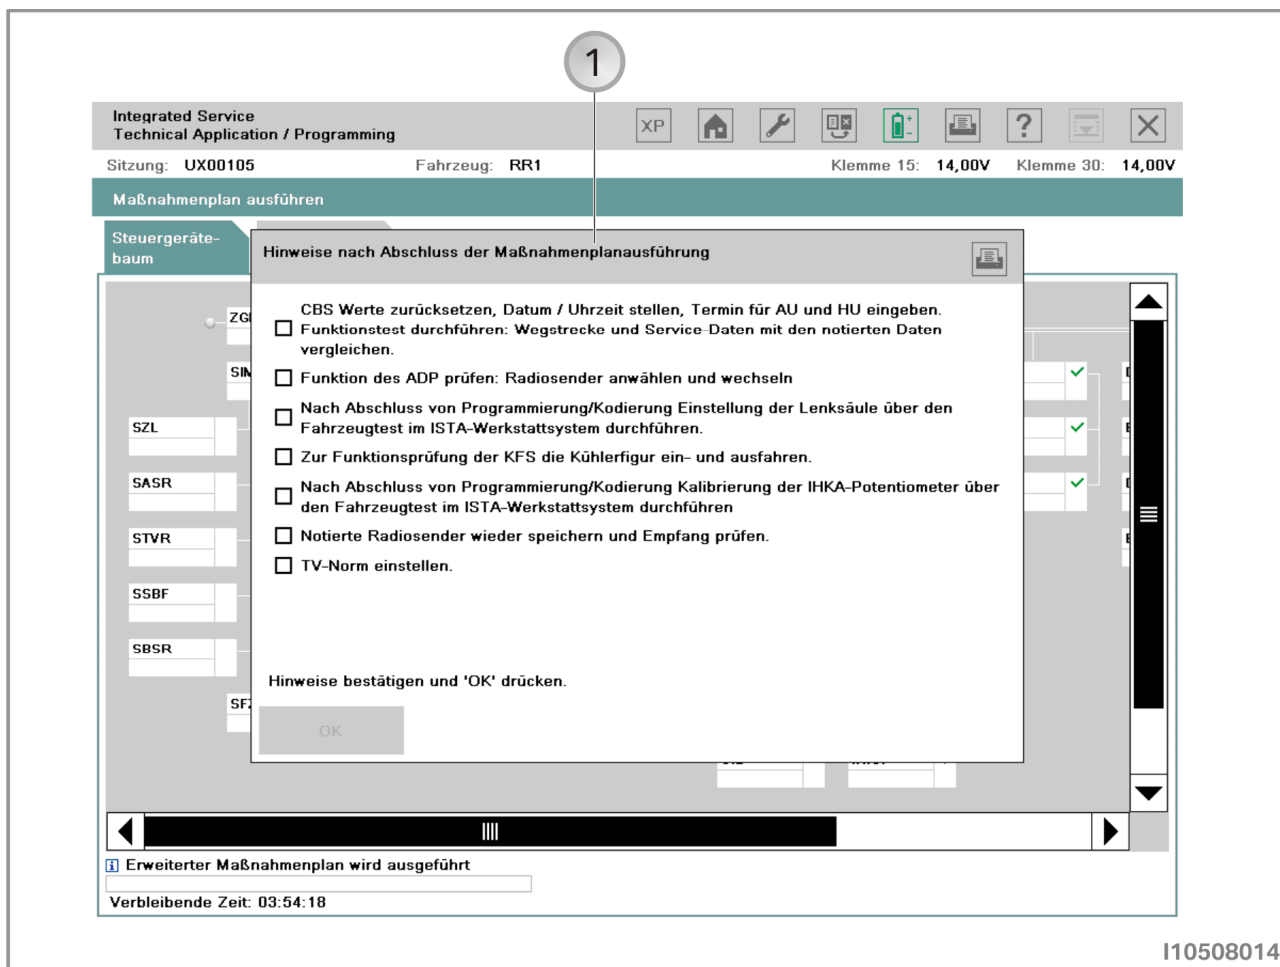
1

Integrated Service
Technical Application / Programming

XP

Sitzung: UX00105 Fahrzeug: RR1 Klemme 15: 14,00V Klemme 30: 14,00V

Maßnahmenplan ausführen

Steuergeräte-baum

ZG

SIN

SZL

SASR

STVR

SSBF

SBSR

SFZ

Hinweise nach Abschluss der Maßnahmenplanausführung

CBS Werte zurücksetzen, Datum / Uhrzeit stellen, Termin für AU und HU eingeben. Funktionstest durchführen: Wegstrecke und Service-Daten mit den notierten Daten vergleichen.

Funktion des ADP prüfen: Radiosender anwählen und wechseln

Nach Abschluss von Programmierung/Kodierung Einstellung der Lenksäule über den Fahrzeugtest im ISTA-Werkstattsystem durchführen.

Zur Funktionsprüfung der KFS die Kühlerfigur ein- und ausfahren.

Nach Abschluss von Programmierung/Kodierung Kalibrierung der IHKA-Potentiometer über den Fahrzeugtest im ISTA-Werkstattsystem durchführen

Notierte Radiosender wieder speichern und Empfang prüfen.

TV-Norm einstellen.

Hinweise bestätigen und 'OK' drücken.

OK

Erweiterter Maßnahmenplan wird ausgeführt

Verbleibende Zeit: 03:54:18

I10508014